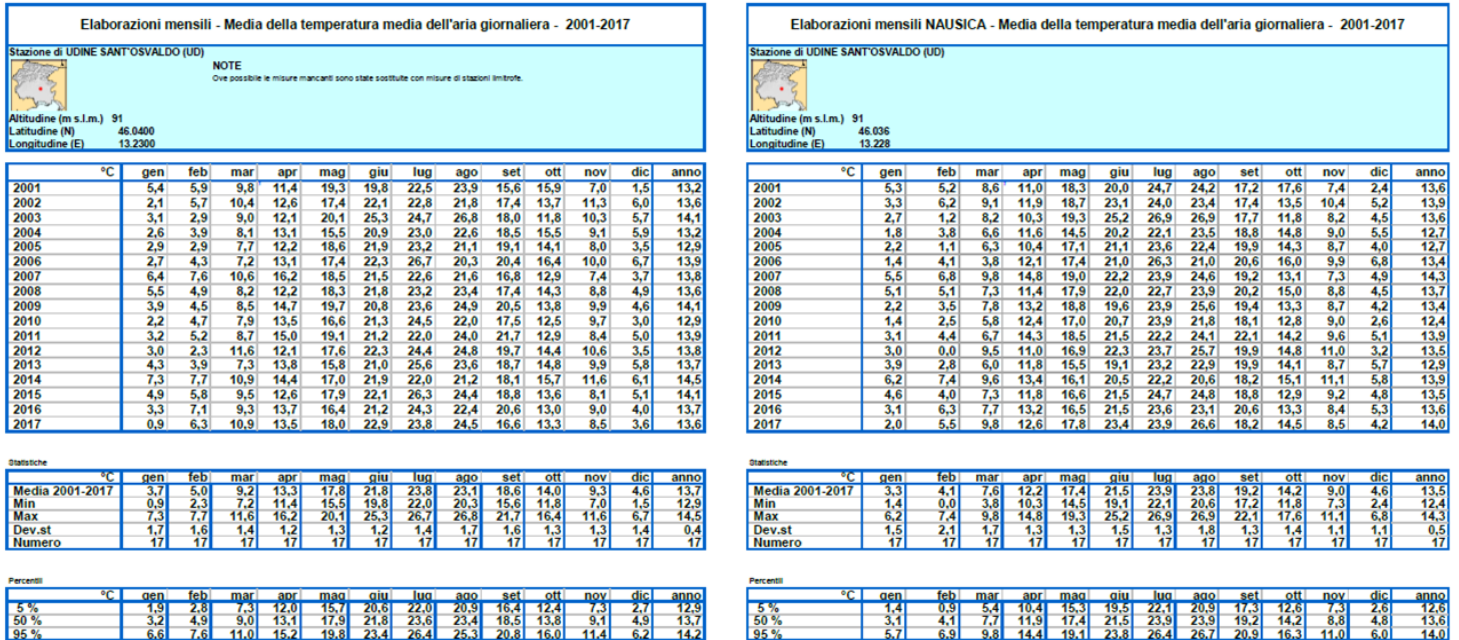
Elaborazioni mensili - Media della temperatura media dell'aria giornaliera - 2001-2017

Stazione di UDINE SANT'OSVALDO (UD)

NOTE
Ove possibile le misure mancanti sono state sostituite con misure di stazioni limitrofe.

Altitudine (m s.l.m.) 91
Latitudine (N) 46.0400
Longitudine (E) 13.2300

| °C | gen | feb | mar | apr | mag | giu | lug | ago | set | ott | nov | dic | anno |
|---|---|---|---|---|---|---|---|---|---|---|---|---|---|
| 2001 | 5,4 | 5,9 | 9,8 | 11,4 | 19,3 | 19,8 | 22,5 | 23,9 | 15,6 | 15,9 | 7,0 | 1,5 | 13,2 |
| 2002 | 2,1 | 5,7 | 10,4 | 12,6 | 17,4 | 22,1 | 22,8 | 21,8 | 17,4 | 13,7 | 11,3 | 6,0 | 13,6 |
| 2003 | 3,1 | 2,9 | 9,0 | 12,1 | 20,1 | 25,3 | 24,7 | 26,8 | 18,0 | 11,8 | 10,3 | 5,7 | 14,1 |
| 2004 | 2,6 | 3,9 | 8,1 | 13,1 | 15,5 | 20,9 | 23,0 | 22,6 | 18,5 | 15,5 | 9,1 | 5,9 | 13,2 |
| 2005 | 2,9 | 2,9 | 7,7 | 12,2 | 18,6 | 21,9 | 23,2 | 21,1 | 19,1 | 14,1 | 8,0 | 3,5 | 12,9 |
| 2006 | 2,7 | 4,3 | 7,2 | 13,1 | 17,4 | 22,3 | 26,7 | 20,3 | 20,4 | 16,4 | 10,0 | 6,7 | 13,9 |
| 2007 | 6,4 | 7,6 | 10,6 | 16,2 | 18,5 | 21,5 | 22,6 | 21,6 | 16,8 | 12,9 | 7,4 | 3,7 | 13,8 |
| 2008 | 5,5 | 4,9 | 8,2 | 12,2 | 18,3 | 21,8 | 23,2 | 23,4 | 17,4 | 14,3 | 8,8 | 4,9 | 13,6 |
| 2009 | 3,9 | 4,5 | 8,5 | 14,7 | 19,7 | 20,8 | 23,6 | 24,9 | 20,5 | 13,8 | 9,9 | 4,6 | 14,1 |
| 2010 | 2,2 | 4,7 | 7,9 | 13,5 | 16,6 | 21,3 | 24,5 | 22,0 | 17,5 | 12,5 | 9,7 | 3,0 | 12,9 |
| 2011 | 3,2 | 5,2 | 8,7 | 15,0 | 19,1 | 21,2 | 22,0 | 24,0 | 21,7 | 12,9 | 8,4 | 5,0 | 13,9 |
| 2012 | 3,0 | 2,3 | 11,6 | 12,1 | 17,6 | 22,3 | 24,4 | 24,8 | 19,7 | 14,4 | 10,6 | 3,5 | 13,8 |
| 2013 | 4,3 | 3,9 | 7,3 | 13,8 | 15,8 | 21,0 | 25,6 | 23,6 | 18,7 | 14,8 | 9,9 | 5,8 | 13,7 |
| 2014 | 7,3 | 7,7 | 10,9 | 14,4 | 17,0 | 21,9 | 22,0 | 21,2 | 18,1 | 15,7 | 11,6 | 6,1 | 14,5 |
| 2015 | 4,9 | 5,8 | 9,5 | 12,6 | 17,9 | 22,1 | 26,3 | 24,4 | 18,8 | 13,6 | 8,1 | 5,1 | 14,1 |
| 2016 | 3,3 | 7,1 | 9,3 | 13,7 | 16,4 | 21,2 | 24,3 | 22,4 | 20,6 | 13,0 | 9,0 | 4,0 | 13,7 |
| 2017 | 0,9 | 6,3 | 10,9 | 13,5 | 18,0 | 22,9 | 23,8 | 24,5 | 16,6 | 13,3 | 8,5 | 3,6 | 13,6 |

Statistiche

| °C | gen | feb | mar | apr | mag | giu | lug | ago | set | ott | nov | dic | anno |
|---|---|---|---|---|---|---|---|---|---|---|---|---|---|
| Media 2001-2017 | 3,7 | 5,0 | 9,2 | 13,3 | 17,8 | 21,8 | 23,8 | 23,1 | 18,6 | 14,0 | 9,3 | 4,6 | 13,7 |
| Min | 0,9 | 2,3 | 7,2 | 11,4 | 15,5 | 19,8 | 22,0 | 20,3 | 15,6 | 11,8 | 7,0 | 1,5 | 12,9 |
| Max | 7,3 | 7,7 | 11,6 | 16,2 | 20,1 | 25,3 | 26,7 | 26,8 | 21,7 | 16,4 | 11,6 | 6,7 | 14,5 |
| Dev.st | 1,7 | 1,6 | 1,4 | 1,2 | 1,3 | 1,2 | 1,4 | 1,7 | 1,6 | 1,3 | 1,3 | 1,4 | 0,4 |
| Numero | 17 | 17 | 17 | 17 | 17 | 17 | 17 | 17 | 17 | 17 | 17 | 17 | 17 |

Percentili

| °C | gen | feb | mar | apr | mag | giu | lug | ago | set | ott | nov | dic | anno |
|---|---|---|---|---|---|---|---|---|---|---|---|---|---|
| 5 % | 1,9 | 2,8 | 7,3 | 12,0 | 15,7 | 20,6 | 22,0 | 20,9 | 16,4 | 12,4 | 7,3 | 2,7 | 12,9 |
| 50 % | 3,2 | 4,9 | 9,0 | 13,1 | 17,9 | 21,8 | 23,6 | 23,4 | 18,5 | 13,8 | 9,1 | 4,9 | 13,7 |
| 95 % | 6,6 | 7,6 | 11,0 | 15,2 | 19,8 | 23,4 | 26,4 | 25,3 | 20,8 | 16,0 | 11,4 | 6,2 | 14,2 |

Elaborazioni mensili NAUSICA - Media della temperatura media dell'aria giornaliera - 2001-2017

Stazione di UDINE SANT'OSVALDO (UD)

Altitudine (m s.l.m.) 91
Latitudine (N) 46.036
Longitudine (E) 13.228

| °C | gen | feb | mar | apr | mag | giu | lug | ago | set | ott | nov | dic | anno |
|---|---|---|---|---|---|---|---|---|---|---|---|---|---|
| 2001 | 5,3 | 5,2 | 8,6 | 11,0 | 18,3 | 20,0 | 24,7 | 24,2 | 17,2 | 17,6 | 7,4 | 2,4 | 13,6 |
| 2002 | 3,3 | 6,2 | 9,1 | 11,9 | 18,7 | 23,1 | 24,0 | 23,4 | 17,4 | 13,5 | 10,4 | 5,2 | 13,9 |
| 2003 | 2,7 | 1,2 | 8,2 | 10,3 | 19,3 | 25,2 | 26,9 | 26,9 | 17,7 | 11,8 | 8,2 | 4,5 | 13,6 |
| 2004 | 1,8 | 3,8 | 6,6 | 11,6 | 14,5 | 20,2 | 22,1 | 23,5 | 18,8 | 14,8 | 9,0 | 5,5 | 12,7 |
| 2005 | 2,2 | 1,1 | 6,3 | 10,4 | 17,1 | 21,1 | 23,6 | 22,4 | 19,9 | 14,3 | 8,7 | 4,0 | 12,7 |
| 2006 | 1,4 | 4,1 | 3,8 | 12,1 | 17,4 | 21,0 | 26,3 | 21,0 | 20,6 | 16,0 | 9,9 | 6,8 | 13,4 |
| 2007 | 5,5 | 6,8 | 9,8 | 14,8 | 19,0 | 22,2 | 23,9 | 24,6 | 19,2 | 13,1 | 7,3 | 4,9 | 14,3 |
| 2008 | 5,1 | 5,1 | 7,3 | 11,4 | 17,9 | 22,0 | 22,7 | 23,9 | 20,2 | 15,0 | 8,8 | 4,5 | 13,7 |
| 2009 | 2,2 | 3,5 | 7,8 | 13,2 | 18,8 | 19,6 | 23,9 | 25,6 | 19,4 | 13,3 | 8,7 | 4,2 | 13,4 |
| 2010 | 1,4 | 2,5 | 5,8 | 12,4 | 17,0 | 20,7 | 23,9 | 21,8 | 18,1 | 12,8 | 9,0 | 2,6 | 12,4 |
| 2011 | 3,1 | 4,4 | 6,7 | 14,3 | 18,5 | 21,5 | 22,2 | 24,1 | 22,1 | 14,2 | 9,6 | 5,1 | 13,9 |
| 2012 | 3,0 | 0,0 | 9,5 | 11,0 | 16,9 | 22,3 | 23,7 | 25,7 | 19,9 | 14,8 | 11,0 | 3,2 | 13,5 |
| 2013 | 3,9 | 2,8 | 6,0 | 11,8 | 15,5 | 19,1 | 23,2 | 22,9 | 19,9 | 14,1 | 8,7 | 5,7 | 12,9 |
| 2014 | 6,2 | 7,4 | 9,6 | 13,4 | 16,1 | 20,5 | 22,2 | 20,6 | 18,2 | 15,1 | 11,1 | 5,8 | 13,9 |
| 2015 | 4,6 | 4,0 | 7,3 | 11,8 | 16,6 | 21,5 | 24,7 | 24,8 | 18,8 | 12,9 | 9,2 | 4,8 | 13,5 |
| 2016 | 3,1 | 6,3 | 7,7 | 13,2 | 16,5 | 21,5 | 23,6 | 23,1 | 20,6 | 13,3 | 8,4 | 5,3 | 13,6 |
| 2017 | 2,0 | 5,5 | 9,8 | 12,6 | 17,8 | 23,4 | 23,9 | 26,6 | 18,2 | 14,5 | 8,5 | 4,2 | 14,0 |

Statistiche

| °C | gen | feb | mar | apr | mag | giu | lug | ago | set | ott | nov | dic | anno |
|---|---|---|---|---|---|---|---|---|---|---|---|---|---|
| Media 2001-2017 | 3,3 | 4,1 | 7,6 | 12,2 | 17,4 | 21,5 | 23,9 | 23,8 | 19,2 | 14,2 | 9,0 | 4,6 | 13,5 |
| Min | 1,4 | 0,0 | 3,8 | 10,3 | 14,5 | 19,1 | 22,1 | 20,6 | 17,2 | 11,8 | 7,3 | 2,4 | 12,4 |
| Max | 6,2 | 7,4 | 9,8 | 14,8 | 19,3 | 25,2 | 26,9 | 26,9 | 22,1 | 17,6 | 11,1 | 6,8 | 14,3 |
| Dev.st | 1,5 | 2,1 | 1,7 | 1,3 | 1,3 | 1,5 | 1,3 | 1,8 | 1,3 | 1,4 | 1,1 | 1,1 | 0,5 |
| Numero | 17 | 17 | 17 | 17 | 17 | 17 | 17 | 17 | 17 | 17 | 17 | 17 | 17 |

Percentili

| °C | gen | feb | mar | apr | mag | giu | lug | ago | set | ott | nov | dic | anno |
|---|---|---|---|---|---|---|---|---|---|---|---|---|---|
| 5 % | 1,4 | 0,9 | 5,4 | 10,4 | 15,3 | 19,5 | 22,1 | 20,9 | 17,3 | 12,6 | 7,3 | 2,6 | 12,6 |
| 50 % | 3,1 | 4,1 | 7,7 | 11,9 | 17,4 | 21,5 | 23,9 | 23,9 | 19,2 | 14,2 | 8,8 | 4,8 | 13,6 |
| 95 % | 5,7 | 6,9 | 9,8 | 14,4 | 19,1 | 23,8 | 26,4 | 26,7 | 20,9 | 16,3 | 11,0 | 6,0 | 14,0 |